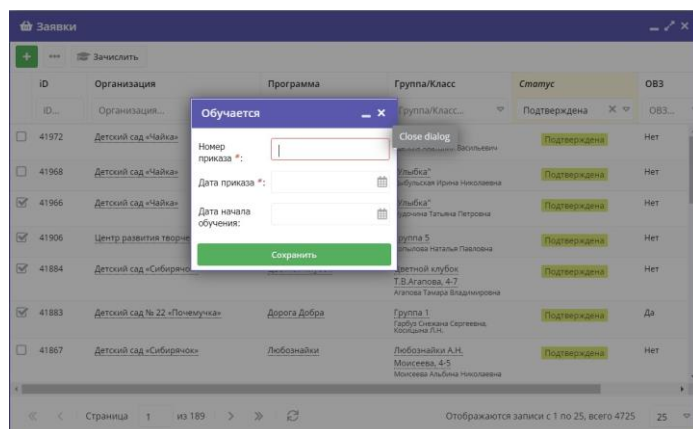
Заявки

+ ··· Зачислить

| | iD | Организация | Программа | Группа/Класс | Статус | ОВЗ |
|---|---|---|---|---|---|---|
| | ID... | Организация... | | Группа/Класс... | Подтверждена | ОВЗ... |
| | 41972 | Детский сад «Чайка» | | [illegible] Васильевич | Подтверждена | Нет |
| | 41968 | Детский сад «Чайка» | | Улыбка" Бубульская Ирина Николаевна | Подтверждена | Нет |
| | 41966 | Детский сад «Чайка» | | Улыбка" Гудочкина Татьяна Петровна | Подтверждена | Нет |
| | 41906 | Центр развития творче | | Группа 5 Копылова Наталья Павловна | Подтверждена | Нет |
| | 41884 | Детский сад «Сибирячо | | Цветной клубок Т.В.Агапова, 4-7 Агапова Тамара Владимировна | Подтверждена | Нет |
| | 41883 | Детский сад № 22 «Почемучка» | Дорога Добра | Группа 1 Гарбуз Снежана Сергеевна, Косицына Л.Н. | Подтверждена | Да |
| | 41867 | Детский сад «Сибирячок» | Любознайки | Любознайки А.Н. Моисеева, 4-5 Моисеева Альбина Николаевна | Подтверждена | Нет |

Обучается

Close dialog

Номер приказа *:

Дата приказа *:

Дата начала обучения:

Сохранить

Страница 1 из 189

Отображаются записи с 1 по 25, всего 4725 25